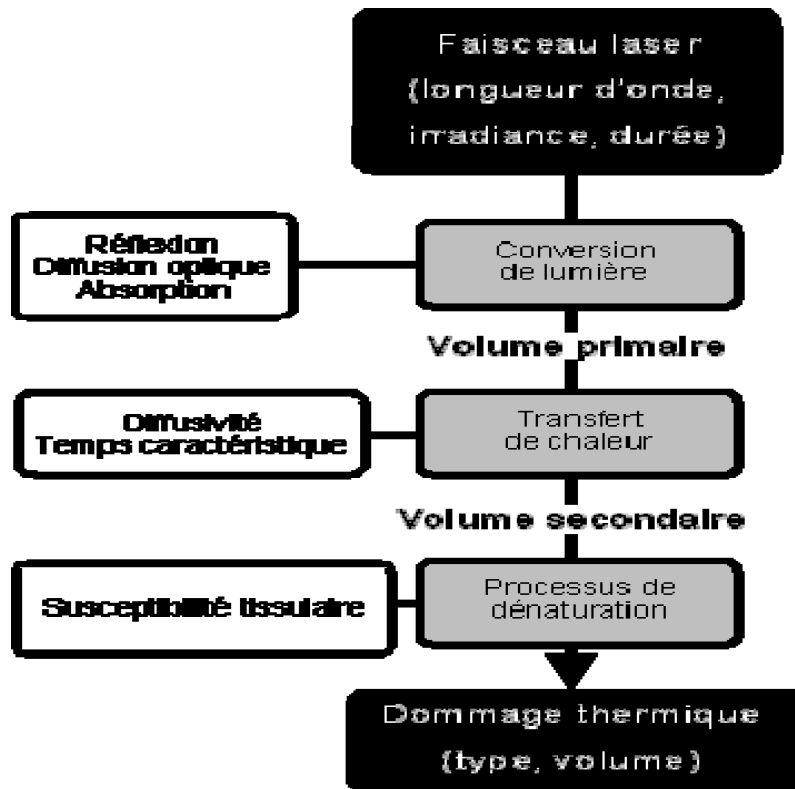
Faisceau laser (longueur d'onde, irradiance, durée)

Réflexion
Diffusion optique
Absorption

Conversion de lumière

Volume primaire

Diffusivité
Temps caractéristique

Transfert de chaleur

Volume secondaire

Susceptibilité tissulaire

Processus de dénaturation

Dommage thermique (type, volume)